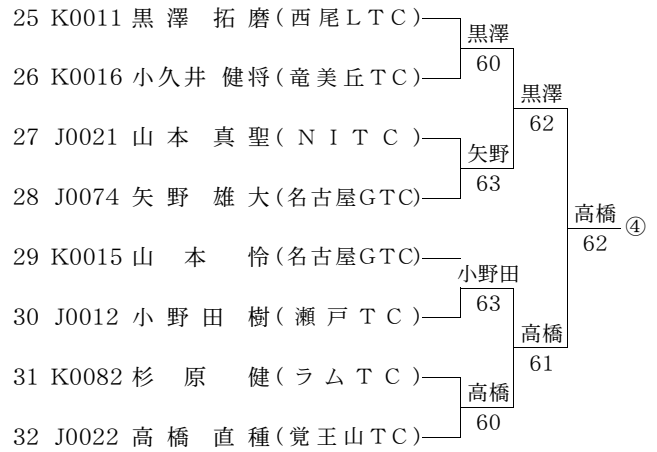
25 K0011 黒澤 拓磨(西尾LTC)
26 K0016 小久井 健将(竜美丘TC)
27 J0021 山本 真聖( NITC )
28 J0074 矢野 雄大(名古屋GTC)
29 K0015 山本 怜(名古屋GTC)
30 J0012 小野田 樹( 瀬戸TC )
31 K0082 杉原 健( ラムTC )
32 J0022 高橋 直種(覚王山TC)

黒澤 60
矢野 63
小野田 63
高橋 60
黒澤 62
高橋 61
高橋 62 ④